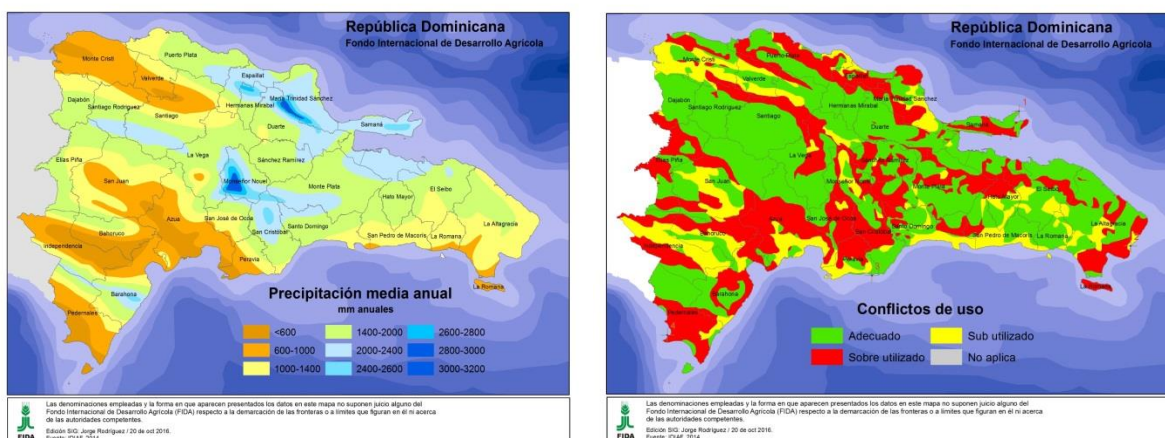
República Dominicana
Fondo Internacional de Desarrollo Agrícola

Monte Cristi
Puerto Plata
Valverde
Espaillat
María Trinidad Sánchez
Dajabón
Santiago Rodríguez
Hermanas Mirabal
Santiago
Samaná
Duarte
La Vega
Sánchez Ramírez
Elías Piña
Monseñor Nouel
San Juan
Monte Plata
Hato Mayor
El Seibo
San José de Ocoa
Azua
Santo Domingo
San Cristóbal
Baoruco
San Pedro de Macorís
La Romana
La Altagracia
Independencia
Peravia
Barahona
Pedernales

Precipitación media anual
mm anuales

| <600 | 1400-2000 | 2600-2800 |
|---|---|---|
| 600-1000 | 2000-2400 | 2800-3000 |
| 1000-1400 | 2400-2600 | 3000-3200 |

FIDA
Las denominaciones empleadas y la forma en que aparecen presentados los datos en este mapa no suponen juicio alguno del Fondo Internacional de Desarrollo Agrícola (FIDA) respecto a la demarcación de las fronteras o a límites que figuran en él ni acerca de las autoridades competentes.
Edición SIG: Jorge Rodríguez / 20 de oct 2016.
Fuente: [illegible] 2014

República Dominicana
Fondo Internacional de Desarrollo Agrícola

Monte Cristi
Puerto Plata
Valverde
Espaillat
María Trinidad Sánchez
Dajabón
Santiago Rodríguez
Hermanas Mirabal
Santiago
Samaná
Duarte
La Vega
Sánchez Ramírez
Elías Piña
Monseñor Nouel
San Juan
Monte Plata
Hato Mayor
El Seibo
San José de Ocoa
Azua
Santo Domingo
San Cristóbal
Baoruco
San Pedro de Macorís
La Romana
La Altagracia
Independencia
Peravia
Barahona
Pedernales

Conflictos de uso
Adecuado
Sub utilizado
Sobre utilizado
No aplica

FIDA
Las denominaciones empleadas y la forma en que aparecen presentados los datos en este mapa no suponen juicio alguno del Fondo Internacional de Desarrollo Agrícola (FIDA) respecto a la demarcación de las fronteras o a límites que figuran en él ni acerca de las autoridades competentes.
Edición SIG: Jorge Rodríguez / 20 de oct 2016.
Fuente: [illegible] 2014